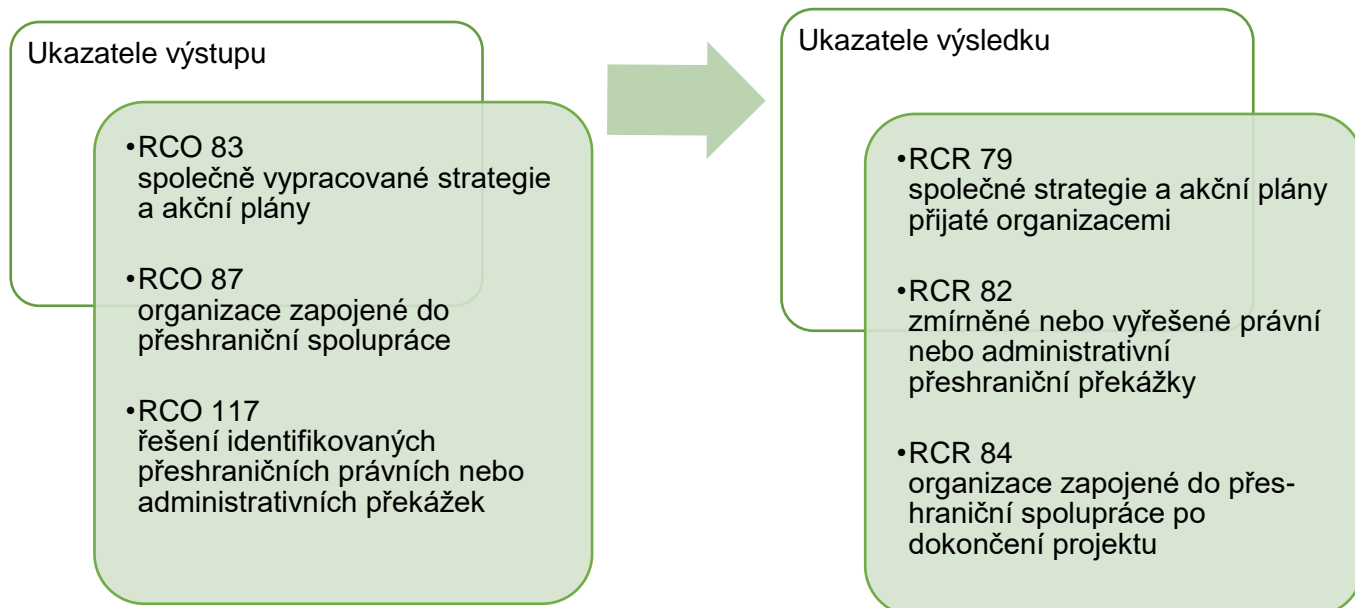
Ukazatele výstupu

•RCO 83
společně vypracované strategie a akční plány

•RCO 87
organizace zapojené do přeshraniční spolupráce

•RCO 117
řešení identifikovaných přeshraničních právních nebo administrativních překážek

Ukazatele výsledku

•RCR 79
společné strategie a akční plány přijaté organizacemi

•RCR 82
zmírněné nebo vyřešené právní nebo administrativní přeshraniční překážky

•RCR 84
organizace zapojené do přeshraniční spolupráce po dokončení projektu